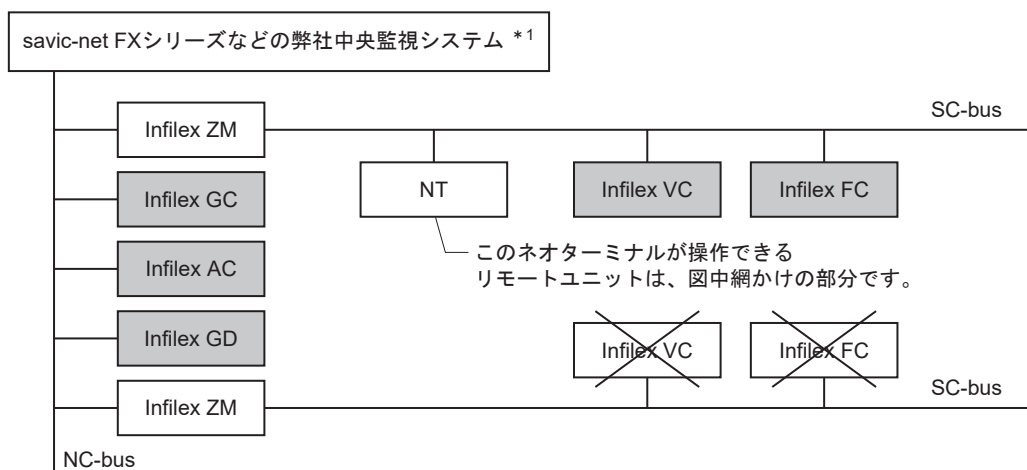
savic-net FXシリーズなどの弊社中央監視システム ＊1

Infilex ZM

SC-bus

NT

Infilex VC

Infilex FC

Infilex GC

このネオターミナルが操作できるリモートユニットは、図中網かけの部分です。

Infilex AC

Infilex GD

Infilex VC

Infilex FC

Infilex ZM

SC-bus

NC-bus